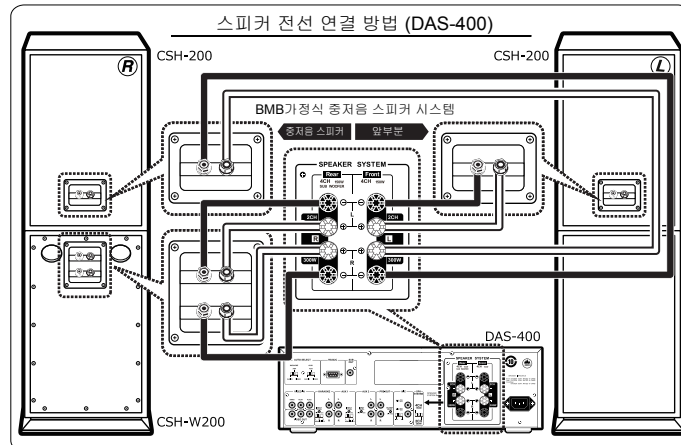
스피커 전선 연결 방법 (DAS-400)

R CSH-200

CSH-200 L

BMB가정식 중저음 스피커 시스템

중저음 스피커

앞부분

SPEAKER SYSTEM

Rear

Front

4CH

SUB WOOFER

4CH

2CH

2CH

R

L

L

R

300W

300W

DAS-400

SPEAKER SYSTEM

CSH-W200